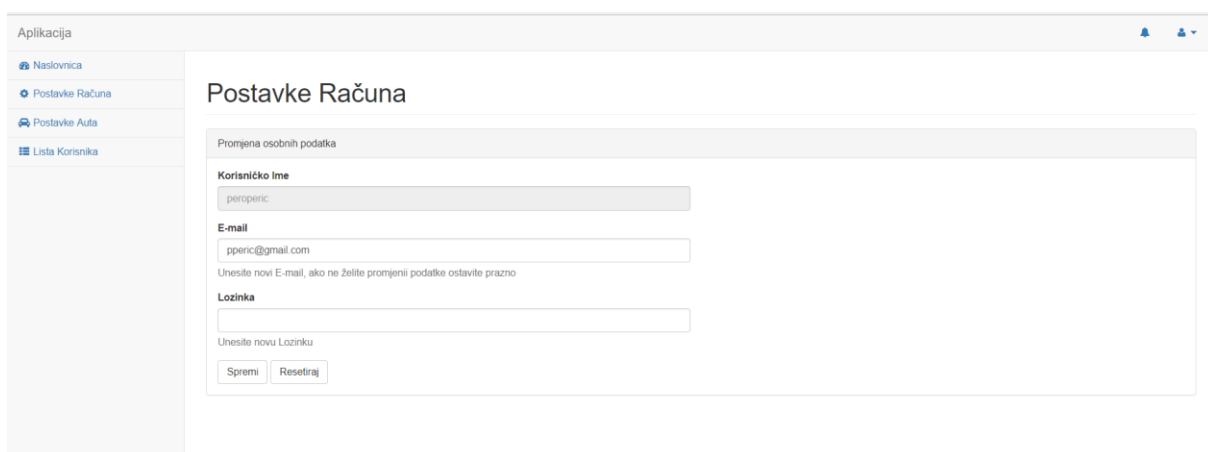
Aplikacija

Naslovnica
Postavke Računa
Postavke Auta
Lista Korisnika

Postavke Računa

Promjena osobnih podatka

Korisničko Ime
peroperic

E-mail
pperic@gmail.com
Unesite novi E-mail, ako ne želite promjenii podatke ostavite prazno

Lozinka

Unesite novu Lozinku

Spremi Resetiraj